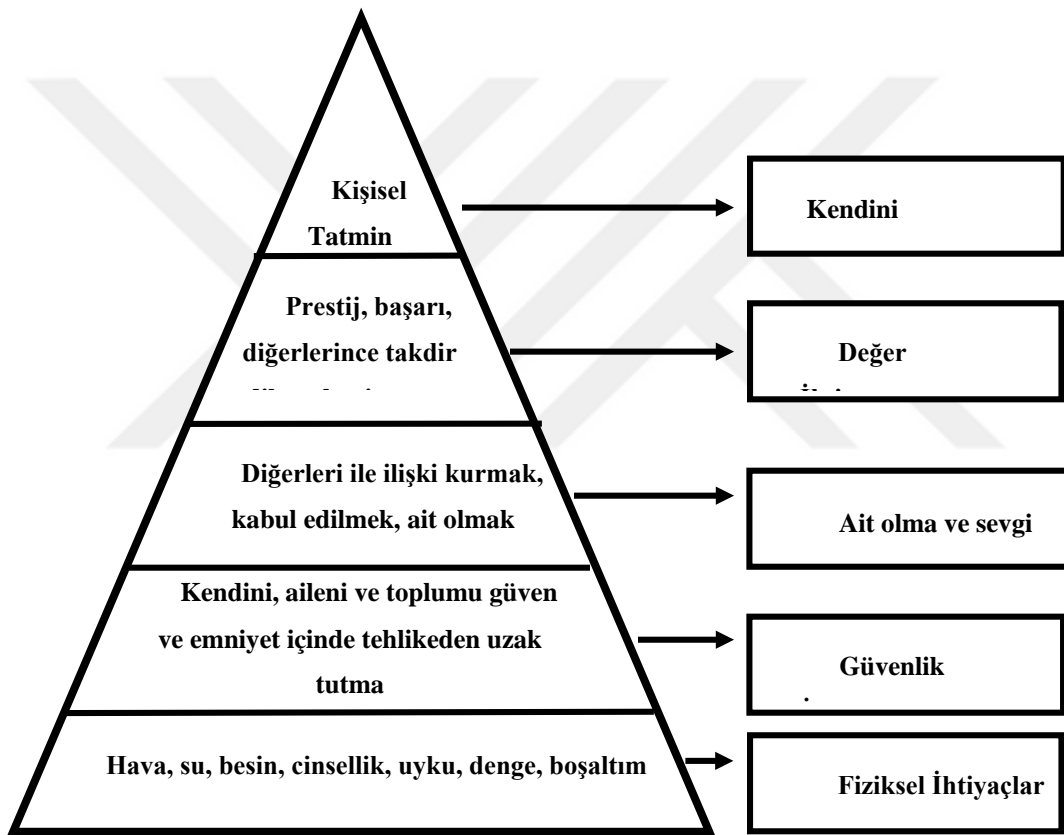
Kişisel Tatmin

Kendini

Prestij, başarı, diğerlerince takdir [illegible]

Değer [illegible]

Diğerleri ile ilişki kurmak, kabul edilmek, ait olmak

Ait olma ve sevgi

Kendini, aileni ve toplumu güven ve emniyet içinde tehlikeden uzak tutma

Güvenlik

Hava, su, besin, cinsellik, uyku, denge, boşaltım

Fiziksel İhtiyaçlar